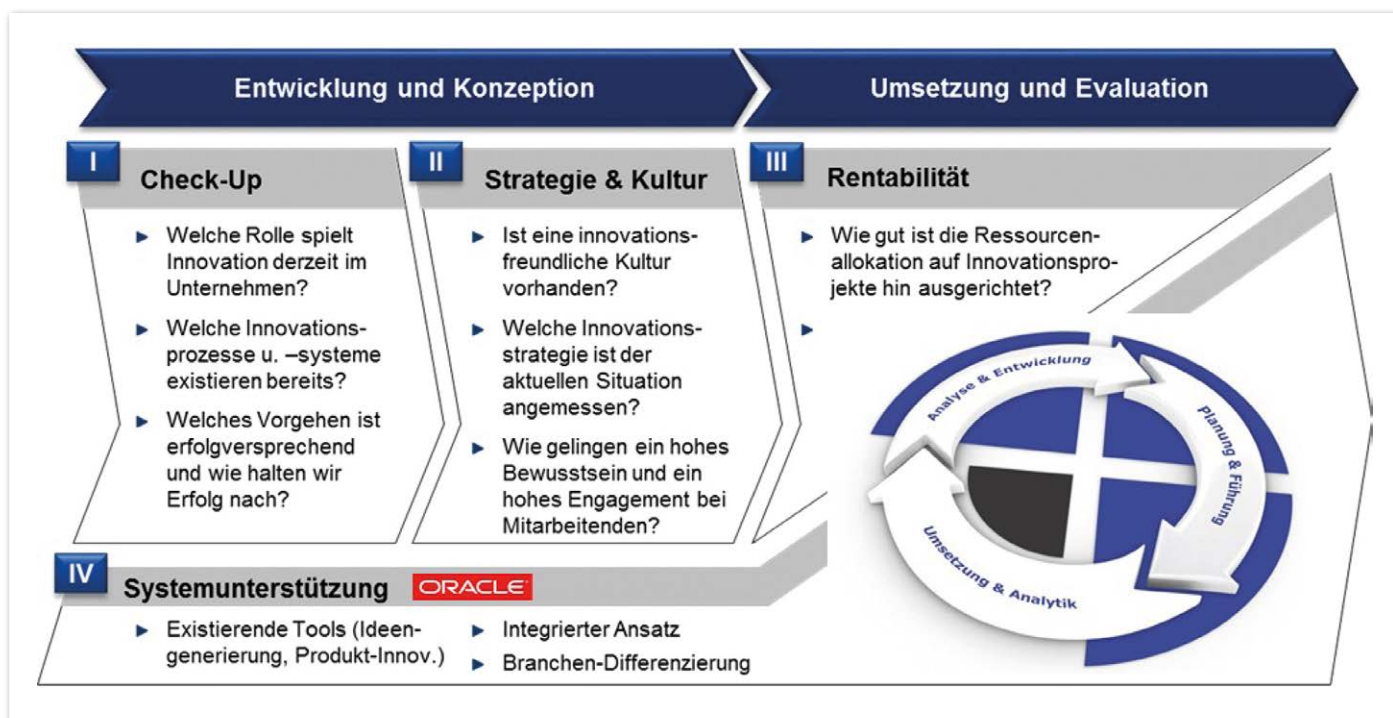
Entwicklung und Konzeption

Umsetzung und Evaluation

I

Check-Up

► Welche Rolle spielt Innovation derzeit im Unternehmen?

► Welche Innovationsprozesse u. –systeme existieren bereits?

► Welches Vorgehen ist erfolgversprechend und wie halten wir Erfolg nach?

II

Strategie & Kultur

► Ist eine innovationsfreundliche Kultur vorhanden?

► Welche Innovationsstrategie ist der aktuellen Situation angemessen?

► Wie gelingen ein hohes Bewusstsein und ein hohes Engagement bei Mitarbeitenden?

III

Rentabilität

► Wie gut ist die Ressourcenallokation auf Innovationsprojekte hin ausgerichtet?

►

Analyse & Entwicklung

Planung & Führung

Umsetzung & Analytik

IV

Systemunterstützung

ORACLE

► Existierende Tools (Ideengenerierung, Produkt-Innov.)

► Integrierter Ansatz

► Branchen-Differenzierung